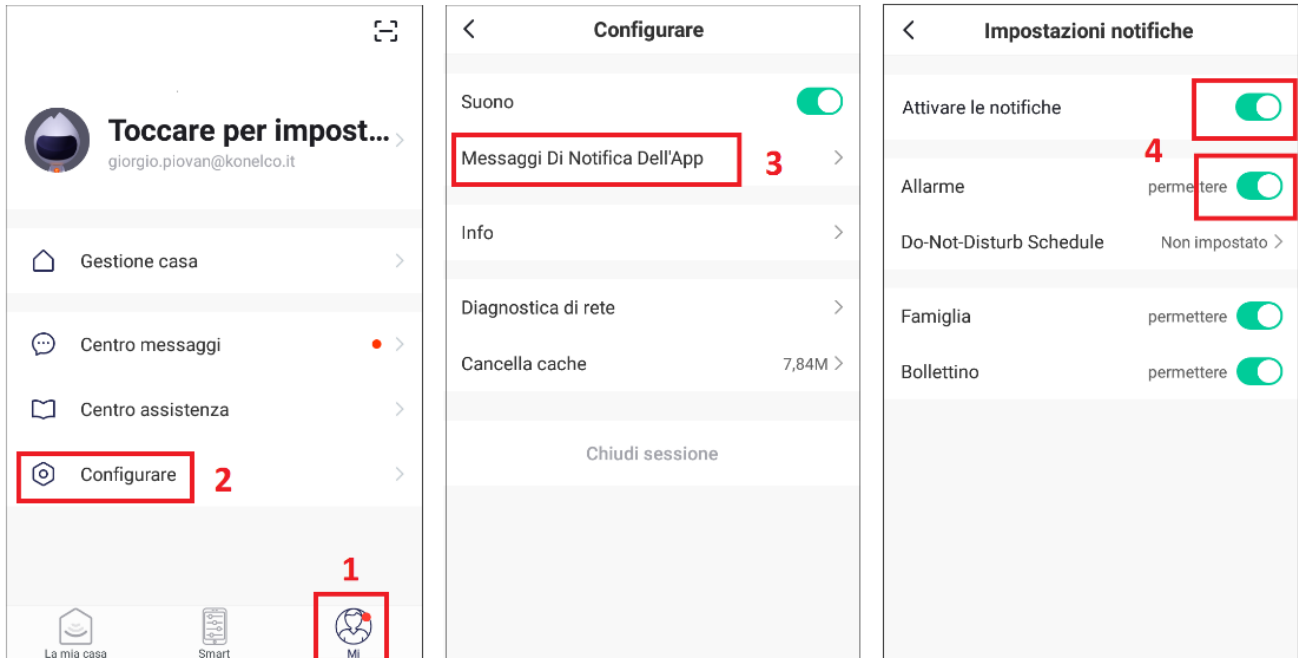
Toccare per impost...
giorgio.piovan@konelco.it

Gestione casa

Centro messaggi

Centro assistenza

Configurare 2

1

La mia casa
Smart
Mi

Configurare

Suono

Messaggi Di Notifica Dell'App 3

Info

Diagnostica di rete

Cancella cache 7,84M

Chiudi sessione

Impostazioni notifiche

Attivare le notifiche

4

Allarme permettere

Do-Not-Disturb Schedule Non impostato

Famiglia permettere

Bollettino permettere